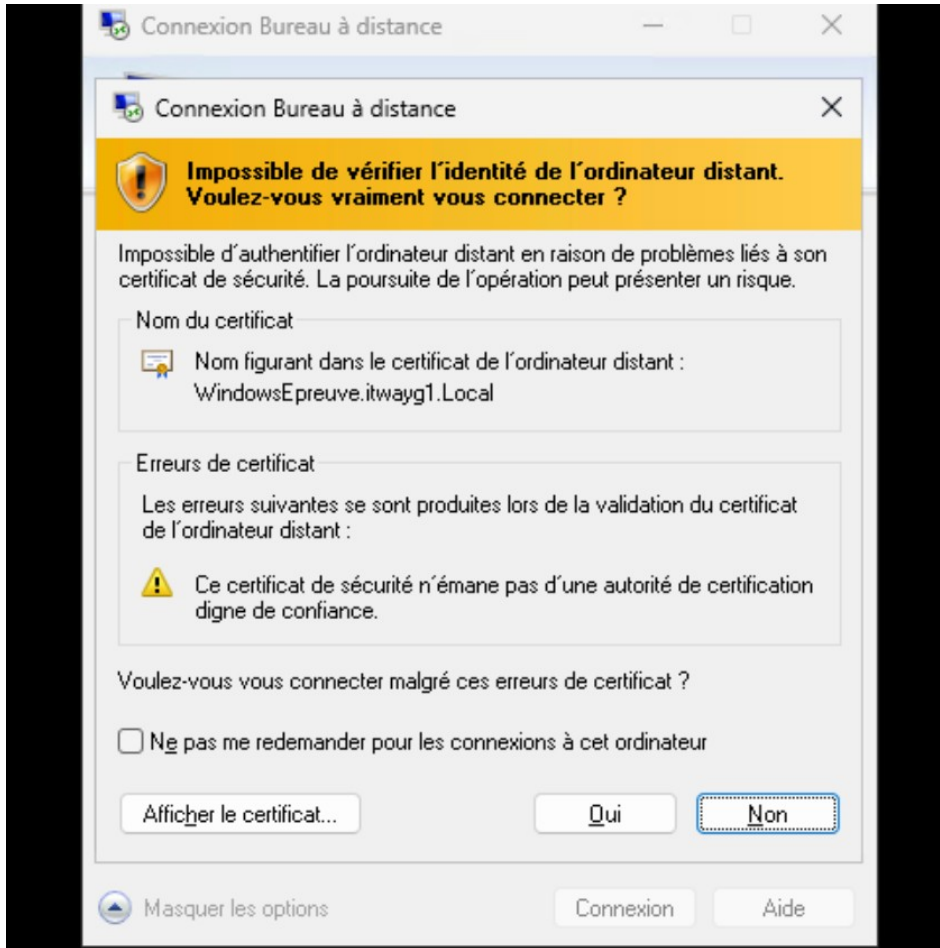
Connexion Bureau à distance

Connexion Bureau à distance

Impossible de vérifier l'identité de l'ordinateur distant. Voulez-vous vraiment vous connecter ?

Impossible d'authentifier l'ordinateur distant en raison de problèmes liés à son certificat de sécurité. La poursuite de l'opération peut présenter un risque.

Nom du certificat

Nom figurant dans le certificat de l'ordinateur distant : WindowsEpreuve.itwayg1.Local

Erreurs de certificat

Les erreurs suivantes se sont produites lors de la validation du certificat de l'ordinateur distant :

Ce certificat de sécurité n'émane pas d'une autorité de certification digne de confiance.

Voulez-vous vous connecter malgré ces erreurs de certificat ?

Ne pas me redemander pour les connexions à cet ordinateur

Afficher le certificat...

Oui

Non

Masquer les options

Connexion

Aide